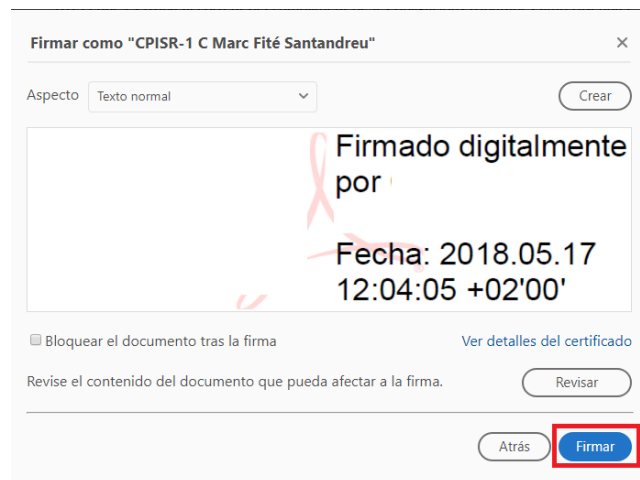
Firmar como "CPISR-1 C Marc Fité Santandreu"

×

Aspecto Texto normal

Crear

Firmado digitalmente por

Fecha: 2018.05.17 12:04:05 +02'00'

Bloquear el documento tras la firma

Ver detalles del certificado

Revise el contenido del documento que pueda afectar a la firma.

Revisar

Atrás

Firmar